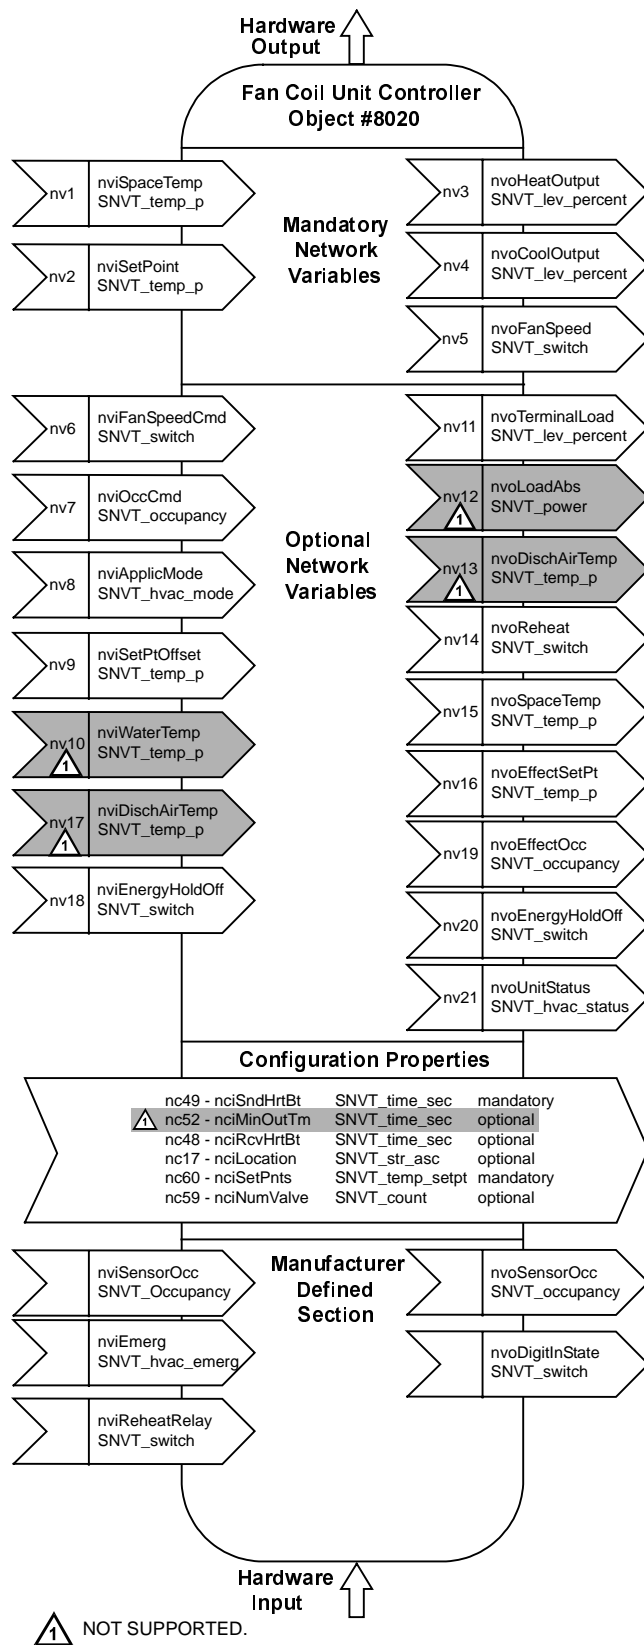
Hardware Output

Fan Coil Unit Controller
Object #8020

nv1 nviSpaceTemp SNVT_temp_p

nv2 nviSetPoint SNVT_temp_p

Mandatory Network Variables

nv3 nvoHeatOutput SNVT_lev_percent

nv4 nvoCoolOutput SNVT_lev_percent

nv5 nvoFanSpeed SNVT_switch

nv6 nviFanSpeedCmd SNVT_switch

nv7 nviOccCmd SNVT_occupancy

nv8 nviApplicMode SNVT_hvac_mode

nv9 nviSetPtOffset SNVT_temp_p

nv10 1 nviWaterTemp SNVT_temp_p

nv17 1 nviDischAirTemp SNVT_temp_p

nv18 nviEnergyHoldOff SNVT_switch

Optional Network Variables

nv11 nvoTerminalLoad SNVT_lev_percent

nv12 1 nvoLoadAbs SNVT_power

nv13 1 nvoDischAirTemp SNVT_temp_p

nv14 nvoReheat SNVT_switch

nv15 nvoSpaceTemp SNVT_temp_p

nv16 nvoEffectSetPt SNVT_temp_p

nv19 nvoEffectOcc SNVT_occupancy

nv20 nvoEnergyHoldOff SNVT_switch

nv21 nvoUnitStatus SNVT_hvac_status

Configuration Properties

| | | |
|---|---|---|
| nc49 - nciSndHrtBt | SNVT_time_sec | mandatory |
| 1 nc52 - nciMinOutTm | SNVT_time_sec | optional |
| nc48 - nciRcvHrtBt | SNVT_time_sec | optional |
| nc17 - nciLocation | SNVT_str_asc | optional |
| nc60 - nciSetPnts | SNVT_temp_setpt | mandatory |
| nc59 - nciNumValve | SNVT_count | optional |

nviSensorOcc SNVT_Occupancy

nviEmerg SNVT_hvac_emerg

nviReheatRelay SNVT_switch

Manufacturer Defined Section

nvoSensorOcc SNVT_occupancy

nvoDigitInState SNVT_switch

Hardware Input

1 NOT SUPPORTED.